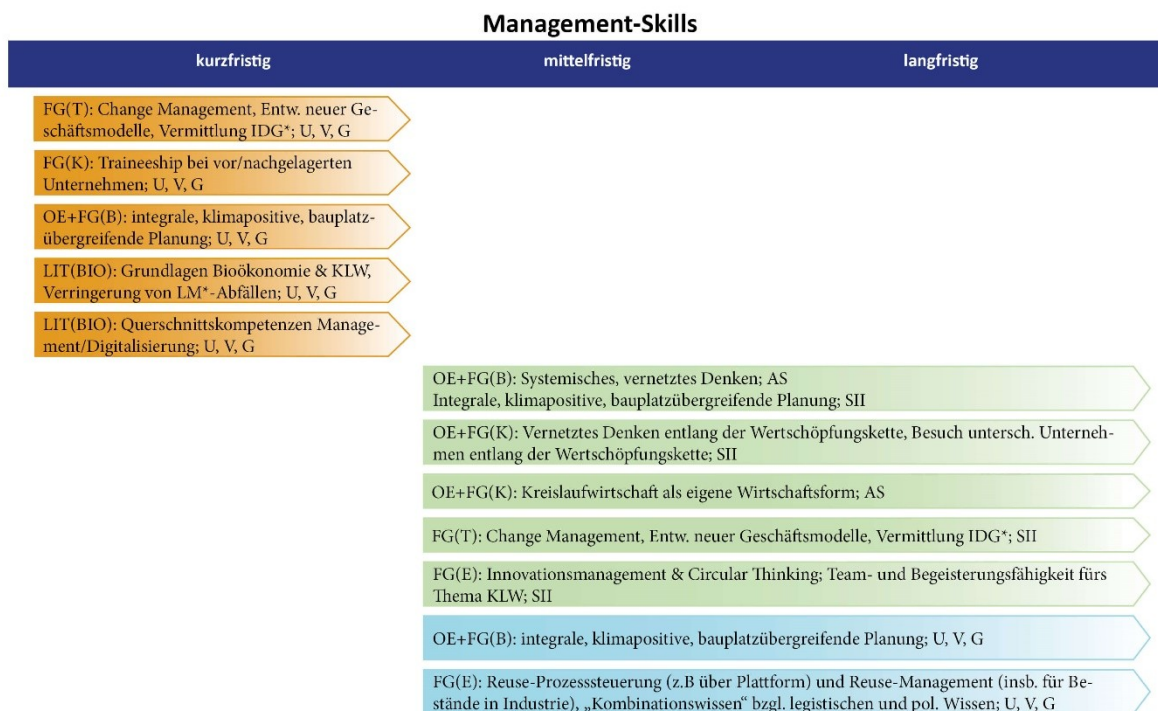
**Management-Skills**

| kurzfristig | mittelfristig | langfristig |
|---|---|---|

FG(T): Change Management, Entw. neuer Geschäftsmodelle, Vermittlung IDG*; U, V, G

FG(K): Traineeship bei vor/nachgelagerten Unternehmen; U, V, G

OE+FG(B): integrale, klimapositive, bauplatzübergreifende Planung; U, V, G

LIT(BIO): Grundlagen Bioökonomie & KLW, Verringerung von LM*-Abfällen; U, V, G

LIT(BIO): Querschnittskompetenzen Management/Digitalisierung; U, V, G

OE+FG(B): Systemisches, vernetztes Denken; AS
Integrale, klimapositive, bauplatzübergreifende Planung; SII

OE+FG(K): Vernetztes Denken entlang der Wertschöpfungskette, Besuch untersch. Unternehmen entlang der Wertschöpfungskette; SII

OE+FG(K): Kreislaufwirtschaft als eigene Wirtschaftsform; AS

FG(T): Change Management, Entw. neuer Geschäftsmodelle, Vermittlung IDG*; SII

FG(E): Innovationsmanagement & Circular Thinking; Team- und Begeisterungsfähigkeit fürs Thema KLW; SII

OE+FG(B): integrale, klimapositive, bauplatzübergreifende Planung; U, V, G

FG(E): Reuse-Prozesssteuerung (z.B über Plattform) und Reuse-Management (insb. für Bestände in Industrie), „Kombinationswissen" bzgl. legistischen und pol. Wissen; U, V, G